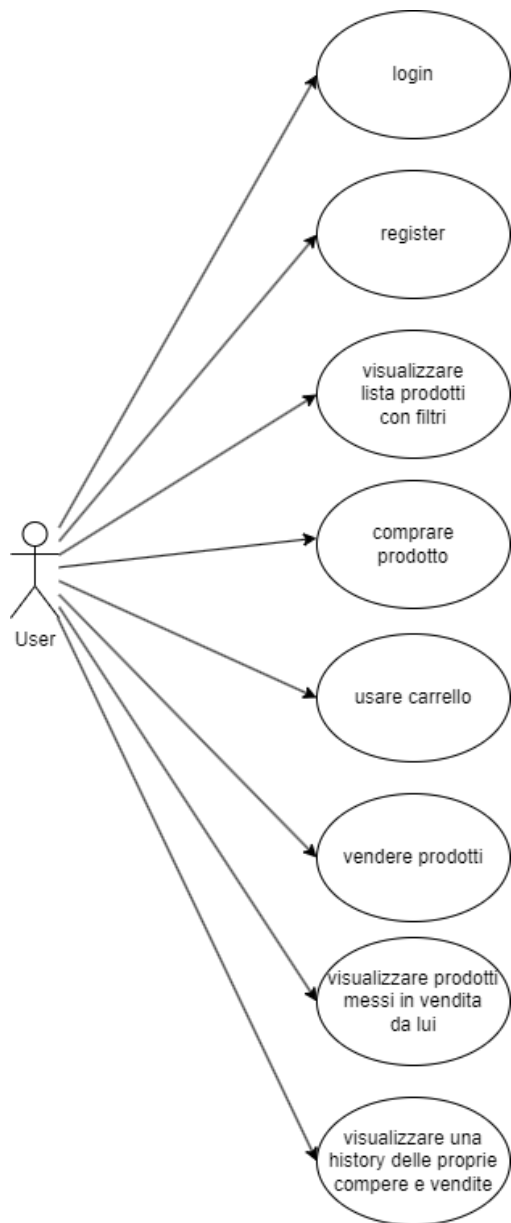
User

login

register

visualizzare lista prodotti con filtri

comprare prodotto

usare carrello

vendere prodotti

visualizzare prodotti messi in vendita da lui

visualizzare una history delle proprie compere e vendite